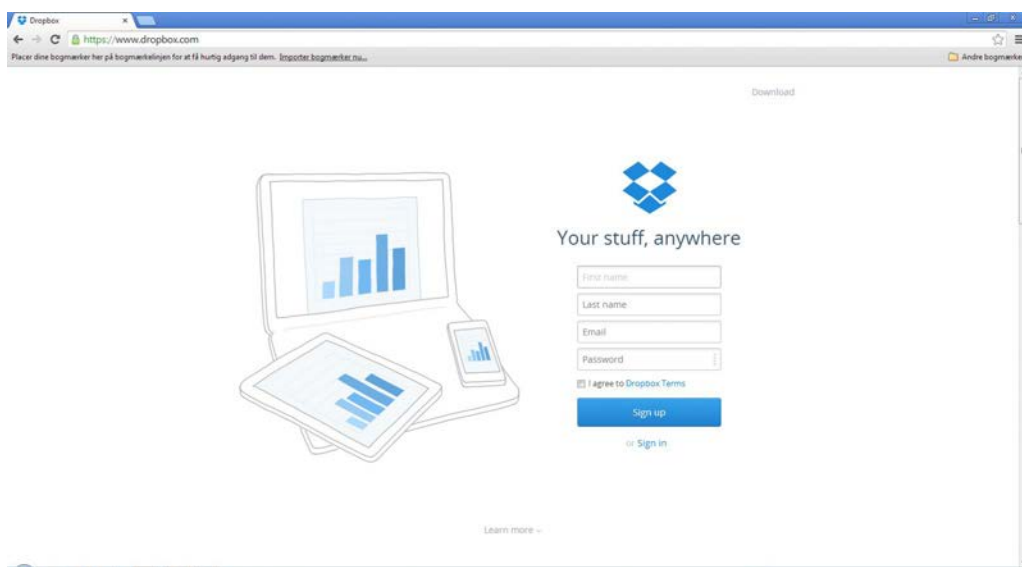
Dropbox
https://www.dropbox.com
Placer dine bogmærker her på bogmærkelinjen for at få hurtig adgang til dem. Importer bogmærker nu...
Andre bogmærke

Download

Your stuff, anywhere

First name
Last name
Email
Password

I agree to Dropbox Terms

Sign up

or Sign in

Learn more